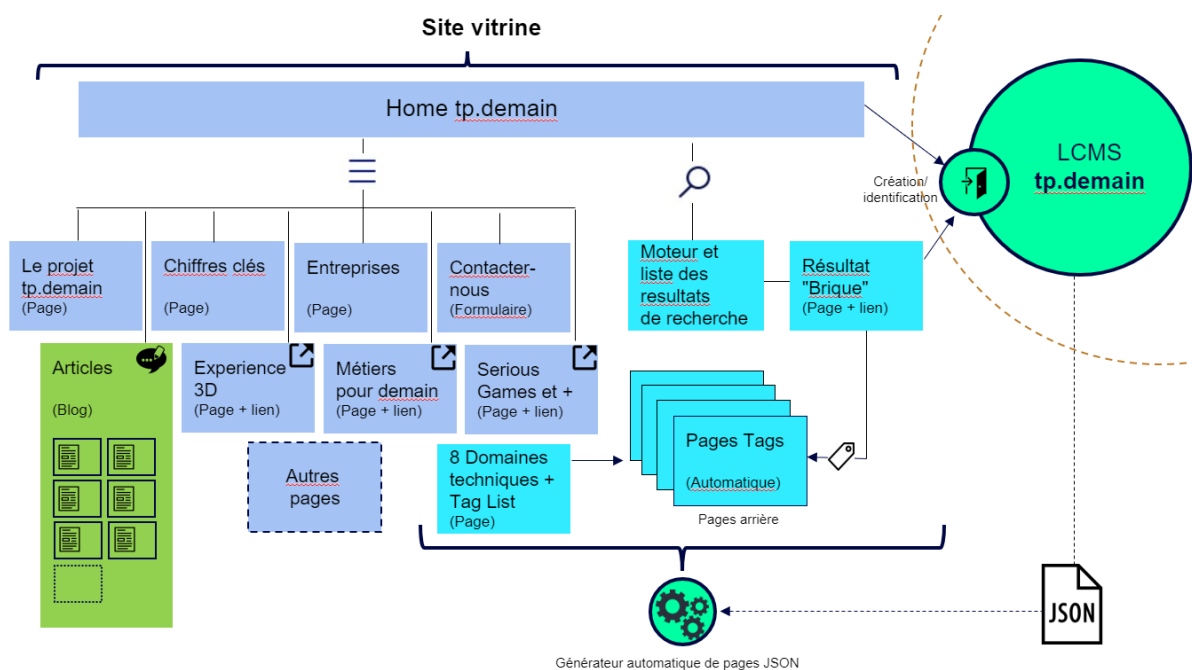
Site vitrine

Home tp.demain

Le projet tp.demain (Page)

Chiffres clés (Page)

Entreprises (Page)

Contacter-nous (Formulaire)

Moteur et liste des resultats de recherche

Résultat "Brique" (Page + lien)

Création/ identification

LCMS tp.demain

Articles (Blog)

Experience 3D (Page + lien)

Métiers pour demain (Page + lien)

Serious Games et + (Page + lien)

Autres pages

8 Domaines techniques + Tag List (Page)

Pages Tags (Automatique)

Pages arrière

JSON

Générateur automatique de pages JSON